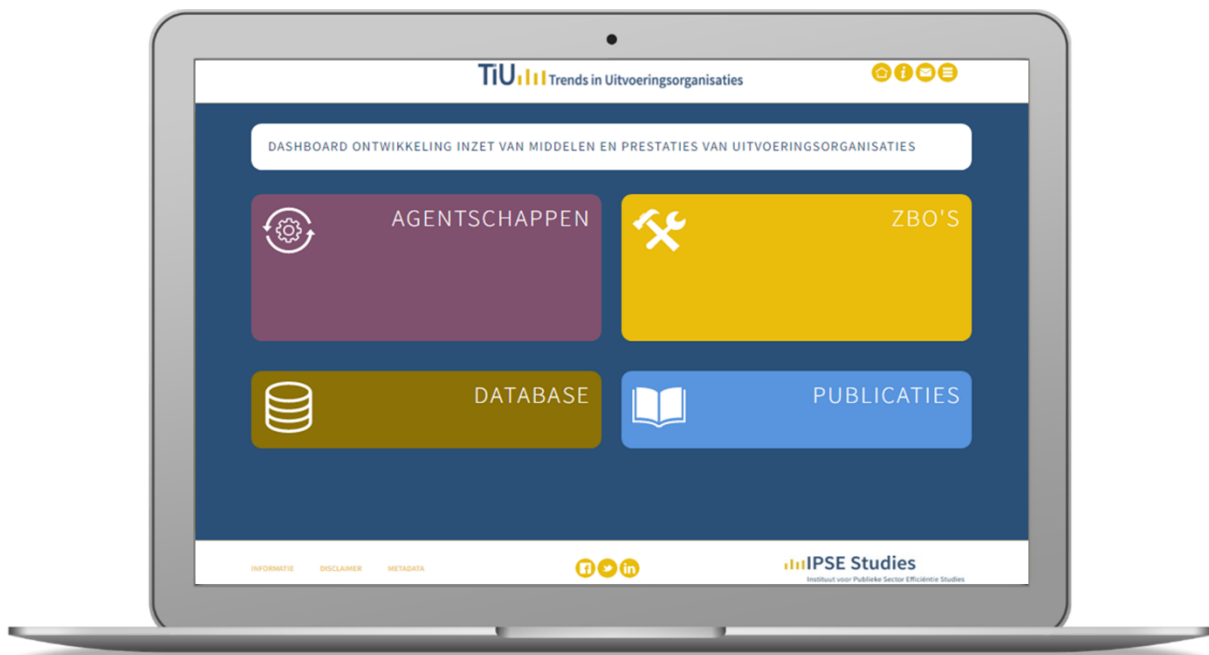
TiU Trends in Uitvoeringsorganisaties

DASHBOARD ONTWIKKELING INZET VAN MIDDELEN EN PRESTATIES VAN UITVOERINGSORGANISATIES

AGENTSCHAPPEN

ZBO'S

DATABASE

PUBLICATIES

INFORMATIE DISCLAIMER METADATA

IPSE Studies
Instituut voor Publieke Sector Efficiëntie Studies